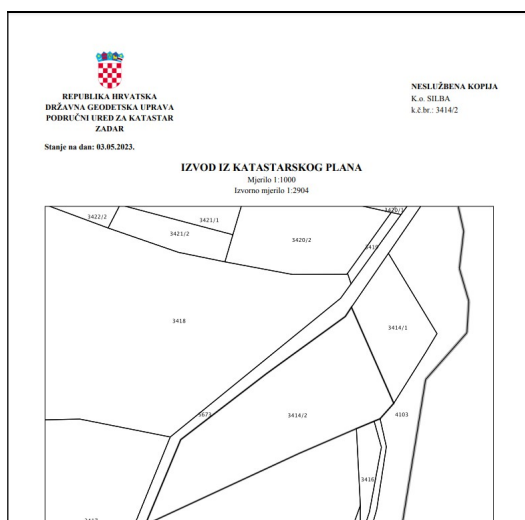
REPUBLIKA HRVATSKA
DRŽAVNA GEODETSKA UPRAVA
PODRUČNI URED ZA KATASTAR
ZADAR

NESLUŽBENA KOPIJA
K.o. SILBA
k.č.br.: 3414/2

Stanje na dan: 03.05.2023.

IZVOD IZ KATASTARSKOG PLANA
Mjerilo 1:1000
Izvorno mjerilo 1:2904

3422/2
3421/1
3421/2
3420/2
3420/1
3419
3418
3414/1
3673
3414/2
4103
3416
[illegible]